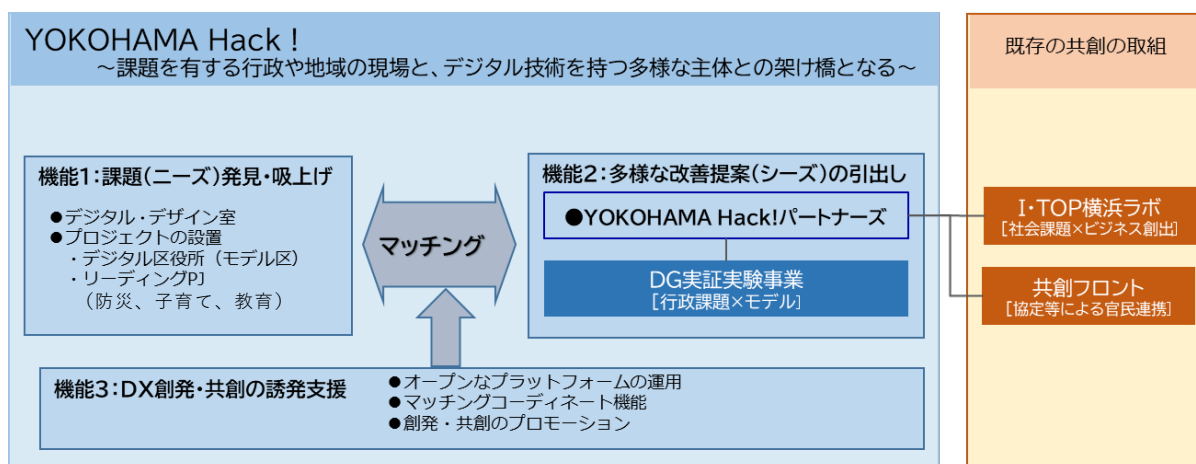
YOKOHAMA Hack！
～課題を有する行政や地域の現場と、デジタル技術を持つ多様な主体との架け橋となる～

既存の共創の取組

機能1：課題（ニーズ）発見・吸上げ
●デジタル・デザイン室
●プロジェクトの設置
・デジタル区役所（モデル区）
・リーディングPJ
（防災、子育て、教育）

マッチング

機能2：多様な改善提案（シーズ）の引出し
●YOKOHAMA Hack!パートナーズ
DG実証実験事業
［行政課題×モデル］

I･TOP横浜ラボ
［社会課題×ビジネス創出］

共創フロント
［協定等による官民連携］

機能3：DX創発・共創の誘発支援
●オープンなプラットフォームの運用
●マッチングコーディネート機能
●創発・共創のプロモーション